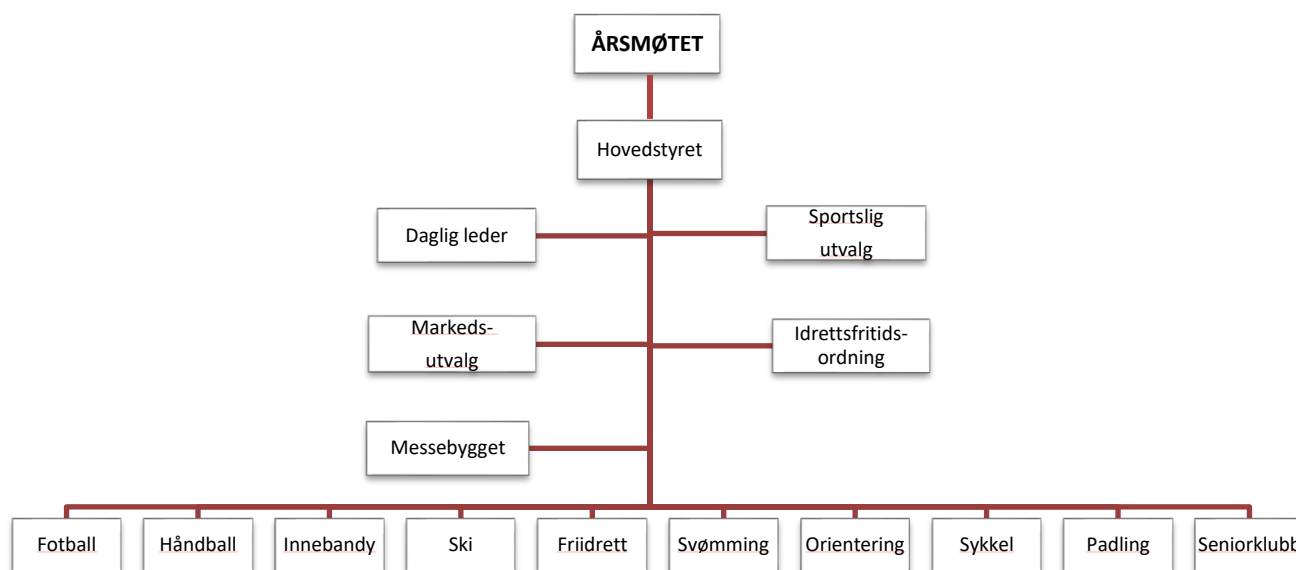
ÅRSMØTET

Hovedstyret

Daglig leder

Sportslig utvalg

Markedsutvalg

Idrettsfritidsordning

Messebygget

Fotball

Håndball

Innebandy

Ski

Friidrett

Svømming

Orientering

Sykkel

Padling

Seniorklubb